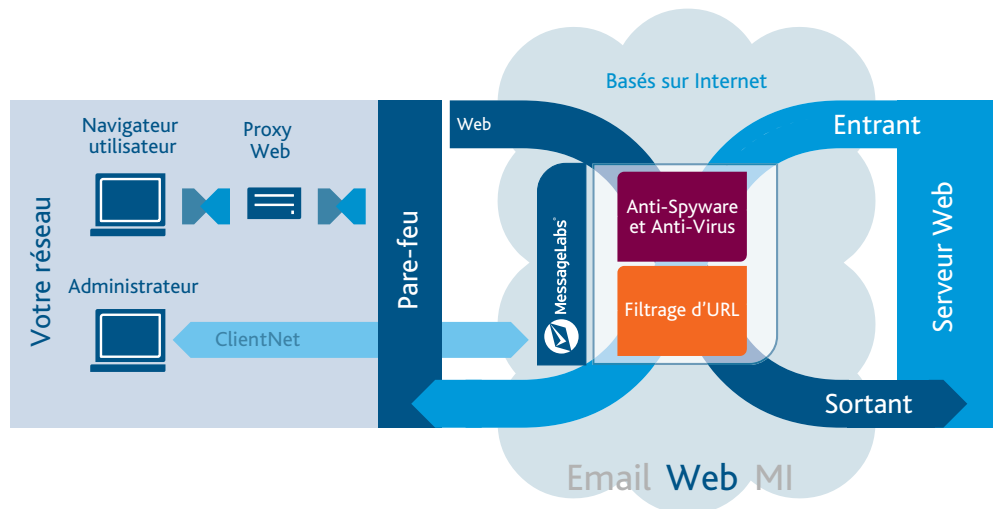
Basés sur Internet

Votre réseau

Navigateur utilisateur

Proxy Web

Administrateur

ClientNet

Pare-feu

Web

MessageLabs

Anti-Spyware et Anti-Virus

Filtrage d'URL

Entrant

Serveur Web

Sortant

Email Web MI